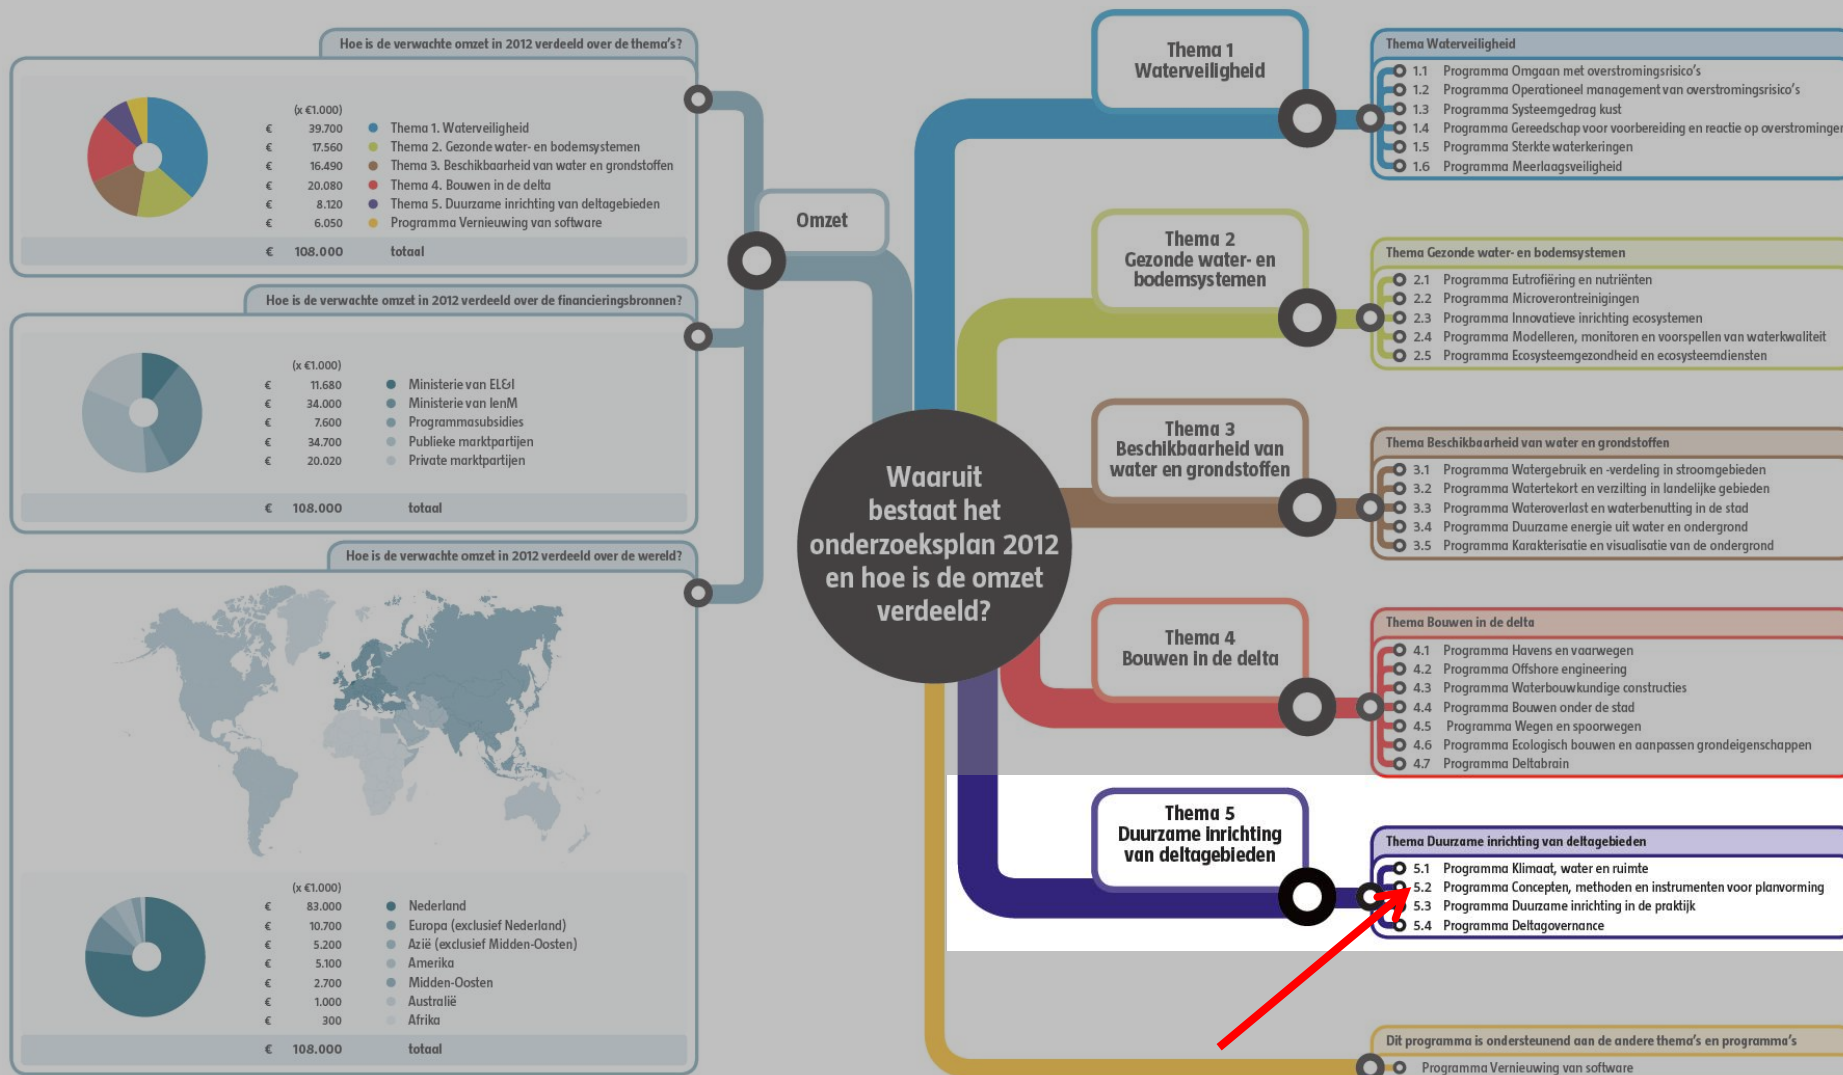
Hoe is de verwachte omzet in 2012 verdeeld over de thema's?

(x €1.000)

| | | | |
|---|---|---|---|
| € | 39.700 | Thema 1. Waterveiligheid |
| € | 17.560 | Thema 2. Gezonde water- en bodemsystemen |
| € | 16.490 | Thema 3. Beschikbaarheid van water en grondstoffen |
| € | 20.080 | Thema 4. Bouwen in de delta |
| € | 8.120 | Thema 5. Duurzame inrichting van deltagebieden |
| € | 6.050 | Programma Vernieuwing van software |
| € | 108.000 | totaal |

Hoe is de verwachte omzet in 2012 verdeeld over de financieringsbronnen?

(x €1.000)

| | | |
|---|---|---|
| € | 11.680 | Ministerie van EL&I |
| € | 34.000 | Ministerie van IenM |
| € | 7.600 | Programmasubsidies |
| € | 34.700 | Publieke marktpartijen |
| € | 20.020 | Private marktpartijen |
| € | 108.000 | totaal |

Hoe is de verwachte omzet in 2012 verdeeld over de wereld?

(x €1.000)

| | | |
|---|---|---|
| € | 83.000 | Nederland |
| € | 10.700 | Europa (exclusief Nederland) |
| € | 5.200 | Azië (exclusief Midden-Oosten) |
| € | 5.100 | Amerika |
| € | 2.700 | Midden-Oosten |
| € | 1.000 | Australië |
| € | 300 | Afrika |
| € | 108.000 | totaal |

Omzet

Waaruit bestaat het onderzoeksplan 2012 en hoe is de omzet verdeeld?

Thema 1 Waterveiligheid

Thema Waterveiligheid
1.1 Programma Omgaan met overstromingsrisico's
1.2 Programma Operationeel management van overstromingsrisico's
1.3 Programma Systeemgedrag kust
1.4 Programma Gereedschap voor voorbereiding en reactie op overstromingen
1.5 Programma Sterkte waterkeringen
1.6 Programma Meerlaagsveiligheid

Thema 2 Gezonde water- en bodemsystemen

Thema Gezonde water- en bodemsystemen
2.1 Programma Eutrofiëring en nutriënten
2.2 Programma Microverontreinigingen
2.3 Programma Innovatieve inrichting ecosystemen
2.4 Programma Modelleren, monitoren en voorspellen van waterkwaliteit
2.5 Programma Ecosysteemgezondheid en ecosysteemdiensten

Thema 3 Beschikbaarheid van water en grondstoffen

Thema Beschikbaarheid van water en grondstoffen
3.1 Programma Watergebruik en -verdeling in stroomgebieden
3.2 Programma Watertekort en verzilting in landelijke gebieden
3.3 Programma Wateroverlast en waterbenutting in de stad
3.4 Programma Duurzame energie uit water en ondergrond
3.5 Programma Karakterisatie en visualisatie van de ondergrond

Thema 4 Bouwen in de delta

Thema Bouwen in de delta
4.1 Programma Havens en vaarwegen
4.2 Programma Offshore engineering
4.3 Programma Waterbouwkundige constructies
4.4 Programma Bouwen onder de stad
4.5 Programma Wegen en spoorwegen
4.6 Programma Ecologisch bouwen en aanpassen grondeigenschappen
4.7 Programma Deltabrain

Thema 5 Duurzame inrichting van deltagebieden

Thema Duurzame inrichting van deltagebieden
5.1 Programma Klimaat, water en ruimte
5.2 Programma Concepten, methoden en instrumenten voor planvorming
5.3 Programma Duurzame inrichting in de praktijk
5.4 Programma Deltagovernance

Dit programma is ondersteunend aan de andere thema's en programma's
Programma Vernieuwing van software